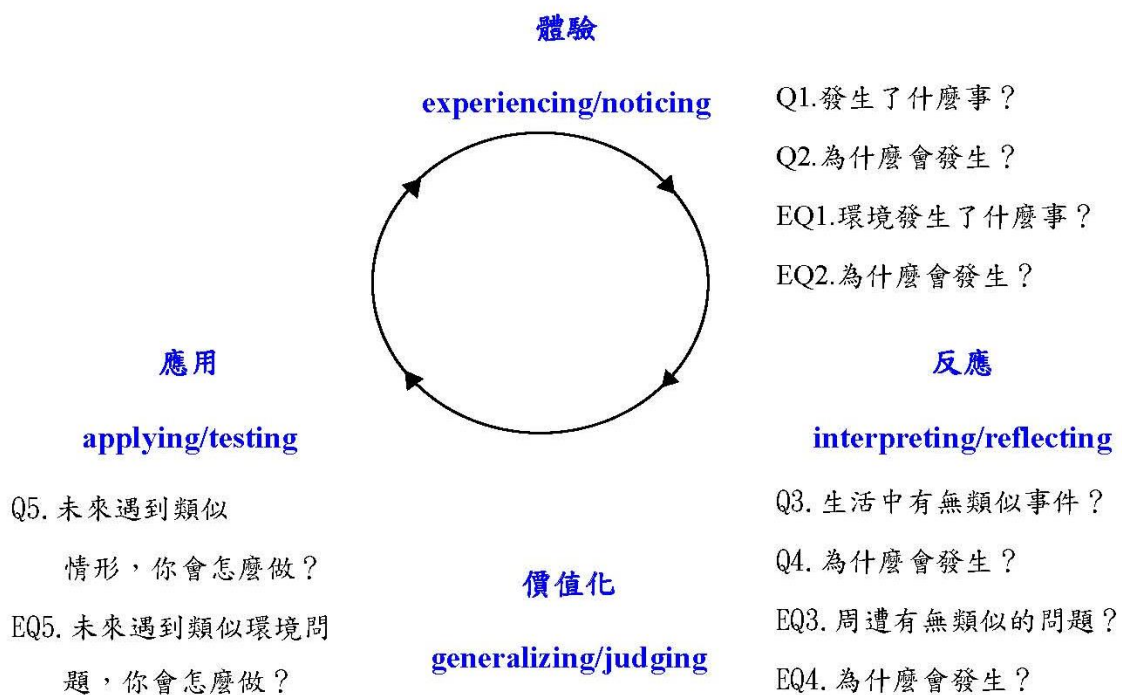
體驗

experiencing/noticing

Q1.發生了什麼事？

Q2.為什麼會發生？

EQ1.環境發生了什麼事？

EQ2.為什麼會發生？

應用

applying/testing

Q5. 未來遇到類似情形，你會怎麼做？

EQ5. 未來遇到類似環境問題，你會怎麼做？

反應

interpreting/reflecting

Q3. 生活中有無類似事件？

Q4. 為什麼會發生？

EQ3. 周遭有無類似的問題？

EQ4. 為什麼會發生？

價值化

generalizing/judging